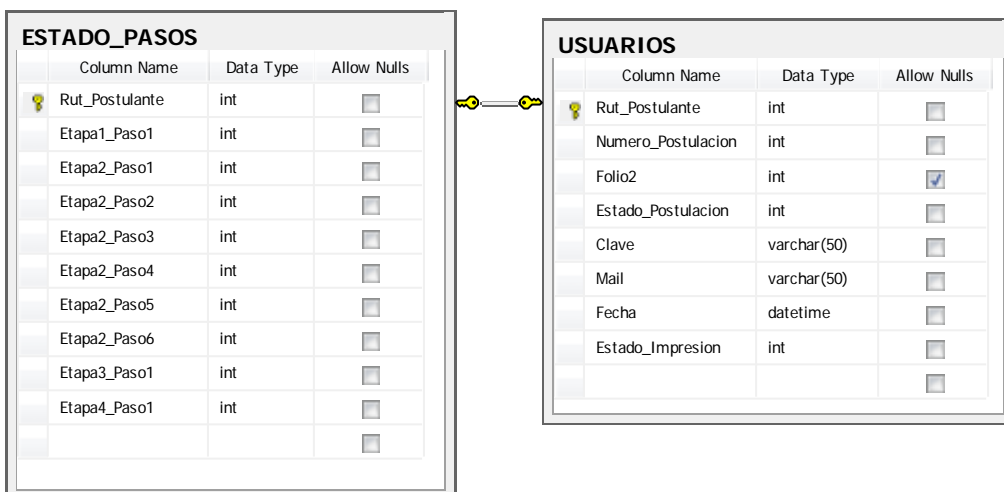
ESTADO_PASOS

| Column Name | Data Type | Allow Nulls |
|---|---|---|
| Rut_Postulante | int | |
| Etapa1_Paso1 | int | |
| Etapa2_Paso1 | int | |
| Etapa2_Paso2 | int | |
| Etapa2_Paso3 | int | |
| Etapa2_Paso4 | int | |
| Etapa2_Paso5 | int | |
| Etapa2_Paso6 | int | |
| Etapa3_Paso1 | int | |
| Etapa4_Paso1 | int | |
| | | |

USUARIOS

| Column Name | Data Type | Allow Nulls |
|---|---|---|
| Rut_Postulante | int | |
| Numero_Postulacion | int | |
| Folio2 | int | ✓ |
| Estado_Postulacion | int | |
| Clave | varchar(50) | |
| Mail | varchar(50) | |
| Fecha | datetime | |
| Estado_Impresion | int | |
| | | |